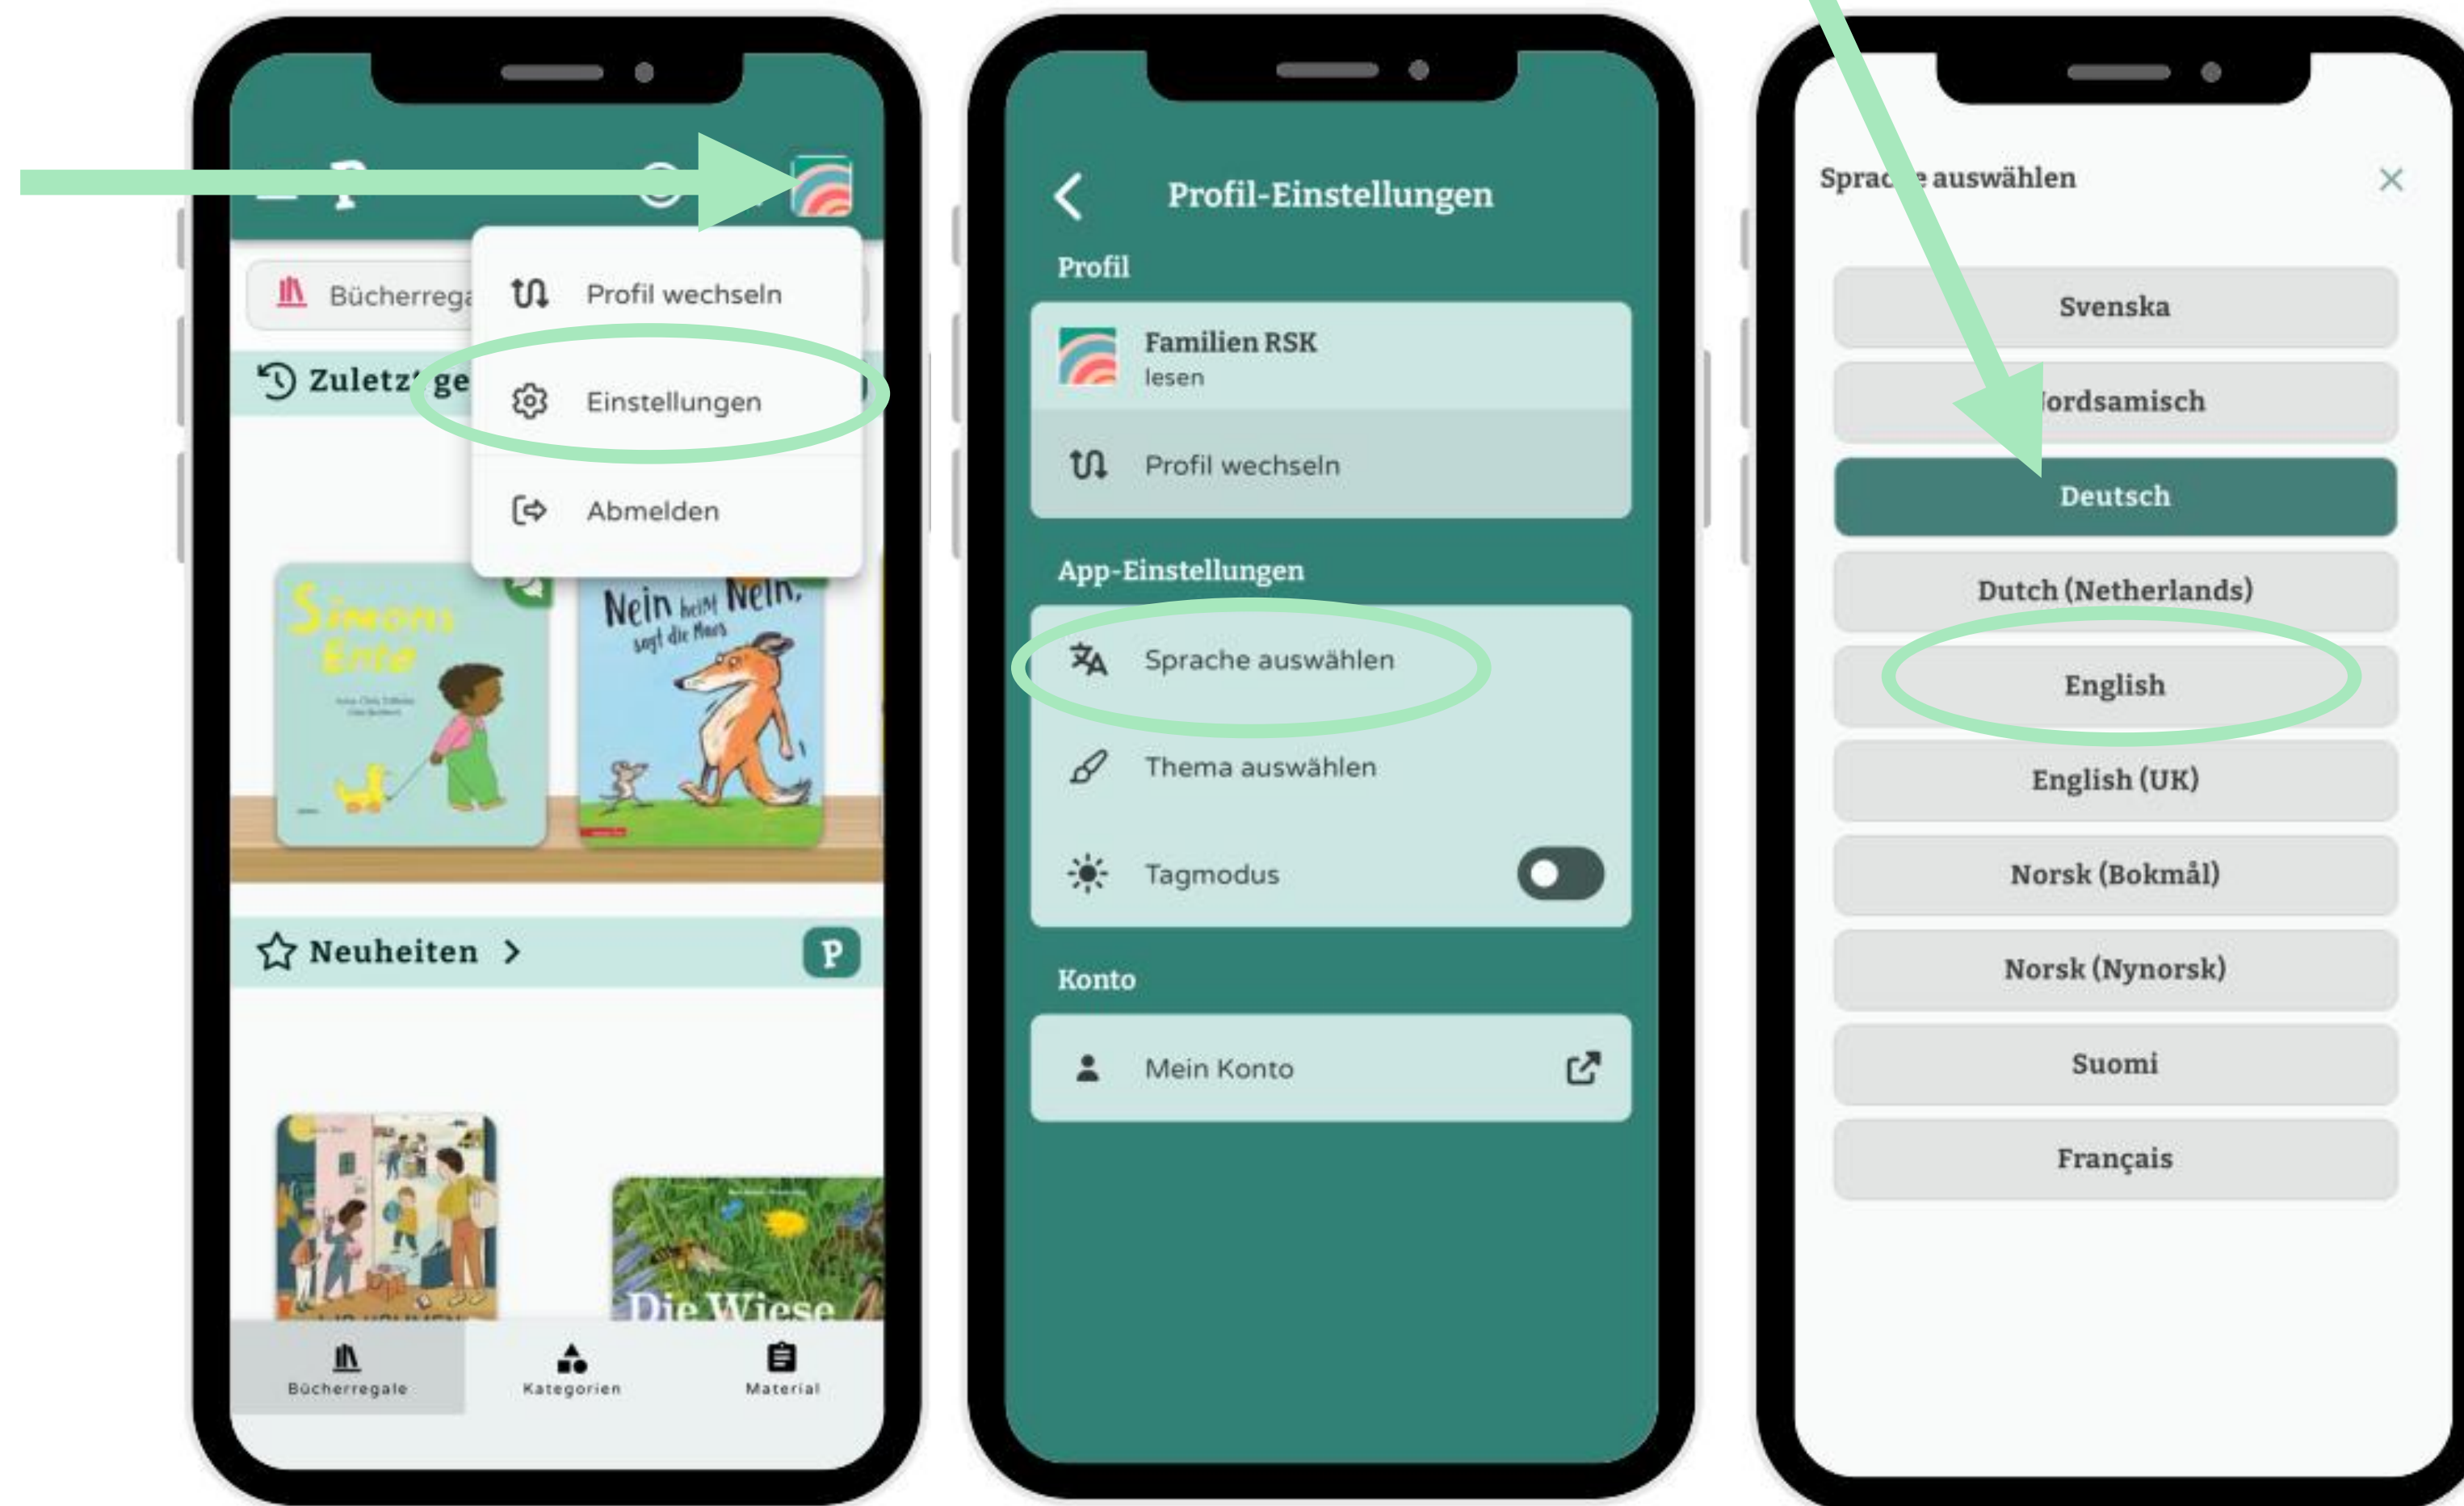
Bücherrega

Profil wechseln

Zuletz ge

Einstellungen

Abmelden

Simons Ente

Nein heißt Nein, sagt die Maus

Neuheiten >

P

Die Wiese

Bücherregale

Kategorien

Material

Profil-Einstellungen

Profil

Familien RSK
lesen

Profil wechseln

App-Einstellungen

Sprache auswählen

Thema auswählen

Tagmodus

Konto

Mein Konto

Sprac e auswählen

Svenska

ordsamisch

Deutsch

Dutch (Netherlands)

English

English (UK)

Norsk (Bokmål)

Norsk (Nynorsk)

Suomi

Français